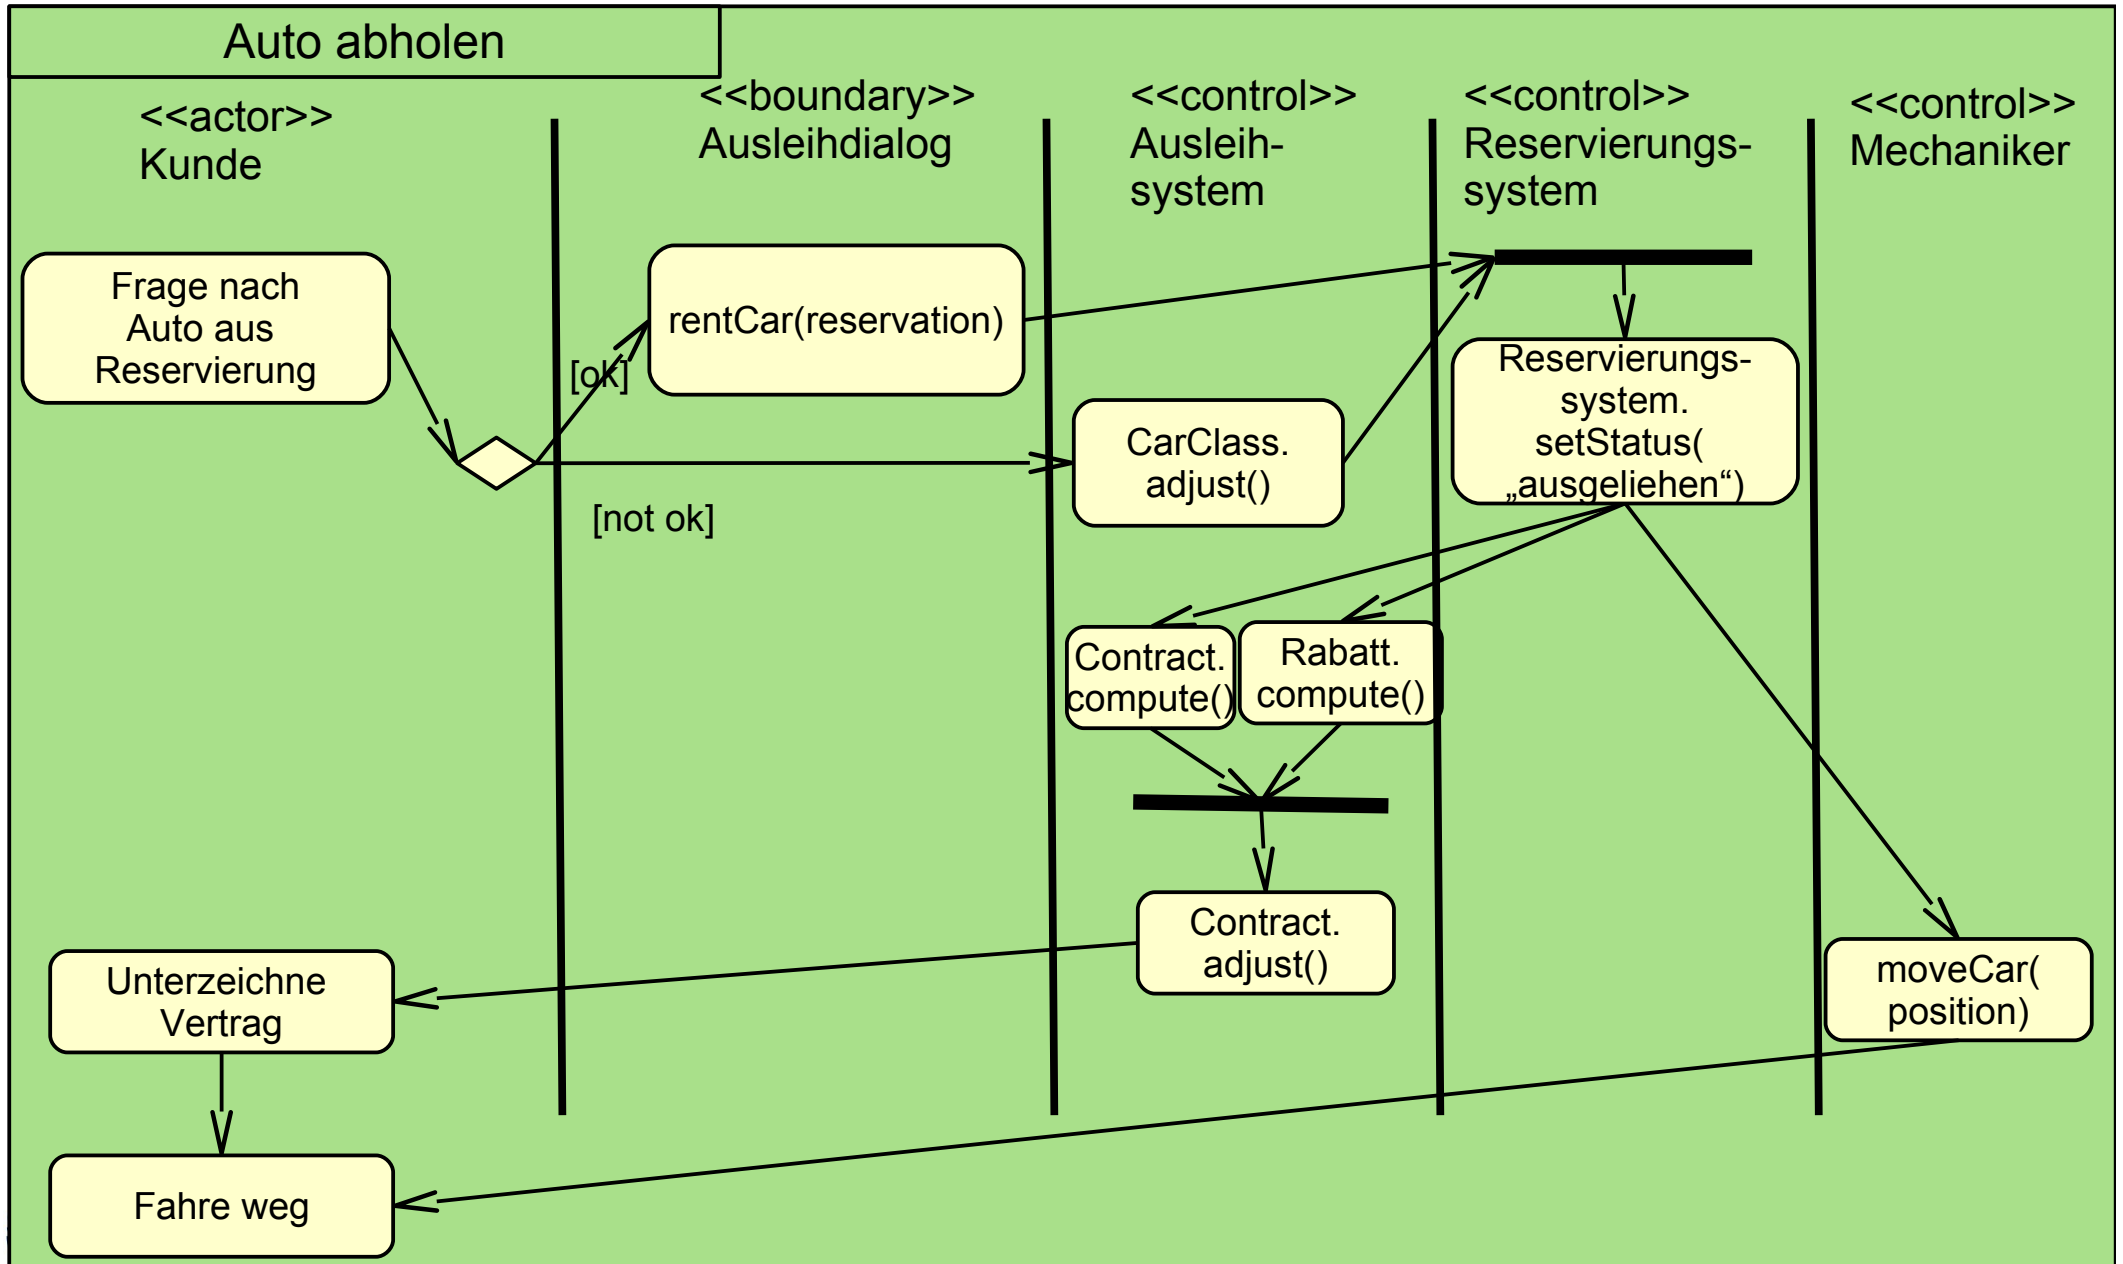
Auto abholen

<<actor>>
Kunde

<<boundary>>
Ausleihdialog

<<control>>
Ausleihsystem

<<control>>
Reservierungssystem

<<control>>
Mechaniker

Frage nach Auto aus Reservierung

[ok]

rentCar(reservation)

[not ok]

CarClass. adjust()

Reservierungssystem. setStatus( „ausgeliehen“)

Contract. compute()

Rabatt. compute()

Contract. adjust()

moveCar( position)

Unterzeichne Vertrag

Fahre weg